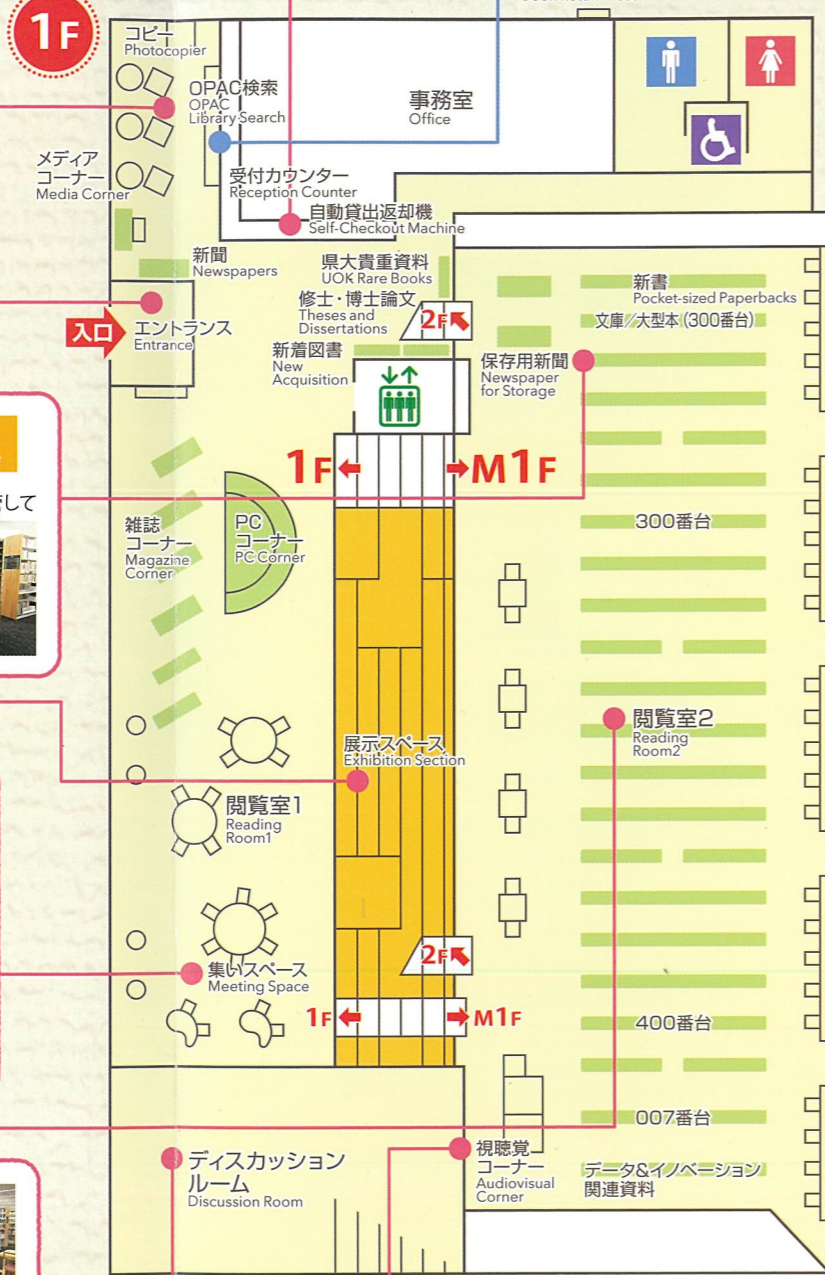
1F

コピー
Photocopier

OPAC検索
OPAC
Library Search

事務室
Office

メディア
コーナー
Media Corner

受付カウンター
Reception Counter

自動貸出返却機
Self-Checkout Machine

新聞
Newspapers

県大貴重資料
UOK Rare Books

修士・博士論文
Theses and
Dissertations

2F

新書
Pocket-sized Paperbacks
文庫／大型本（300番台）

入口

エントランス
Entrance

新着図書
New
Acquisition

保存用新聞
Newspaper
for Storage

1F

M1F

して

雑誌
コーナー
Magazine
Corner

PC
コーナー
PC Corner

300番台

閲覧室2
Reading
Room2

展示スペース
Exhibition Section

閲覧室1
Reading
Room1

2F

集いスペース
Meeting Space

1F

M1F

400番台

007番台

ディスカッション
ルーム
Discussion Room

視聴覚
コーナー
Audiovisual
Corner

データ&イノベーション
関連資料